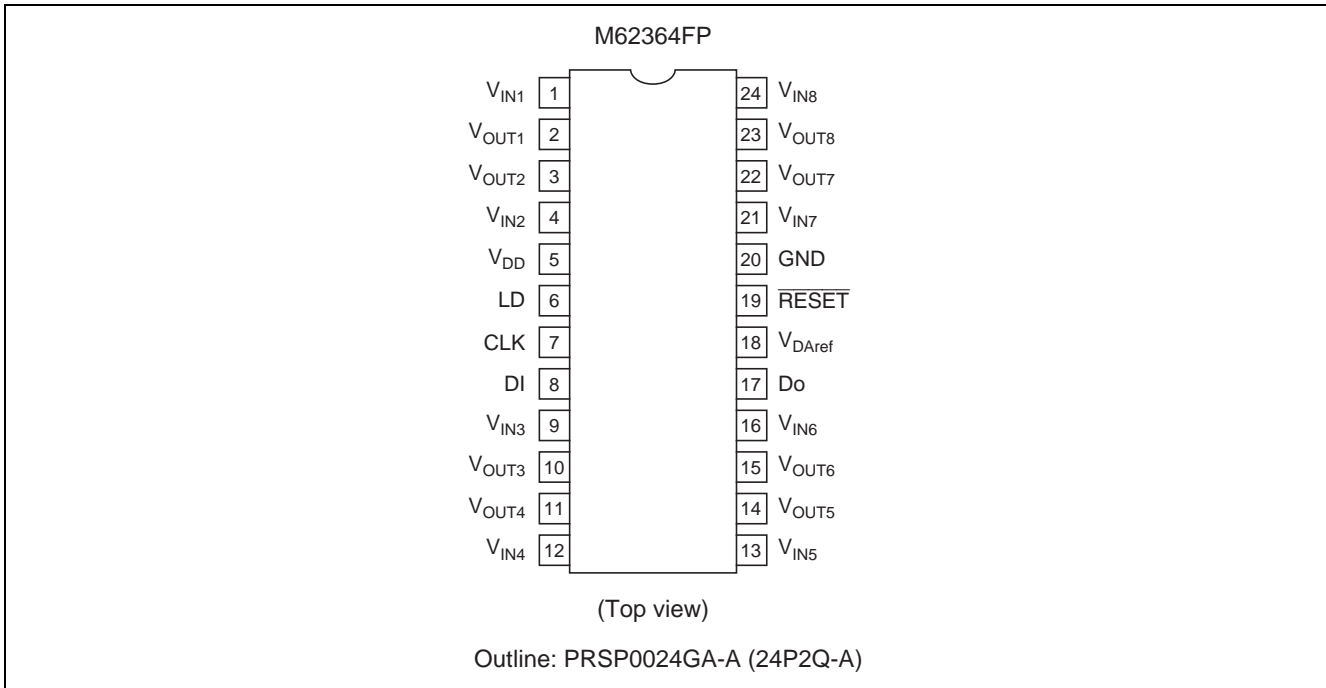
M62364FP

$V_{IN1}$ 1
$V_{OUT1}$ 2
$V_{OUT2}$ 3
$V_{IN2}$ 4
$V_{DD}$ 5
LD 6
CLK 7
DI 8
$V_{IN3}$ 9
$V_{OUT3}$ 10
$V_{OUT4}$ 11
$V_{IN4}$ 12

24 $V_{IN8}$
23 $V_{OUT8}$
22 $V_{OUT7}$
21 $V_{IN7}$
20 GND
19 $\overline{RESET}$
18 $V_{DAref}$
17 Do
16 $V_{IN6}$
15 $V_{OUT6}$
14 $V_{OUT5}$
13 $V_{IN5}$

(Top view)

Outline: PRSP0024GA-A (24P2Q-A)